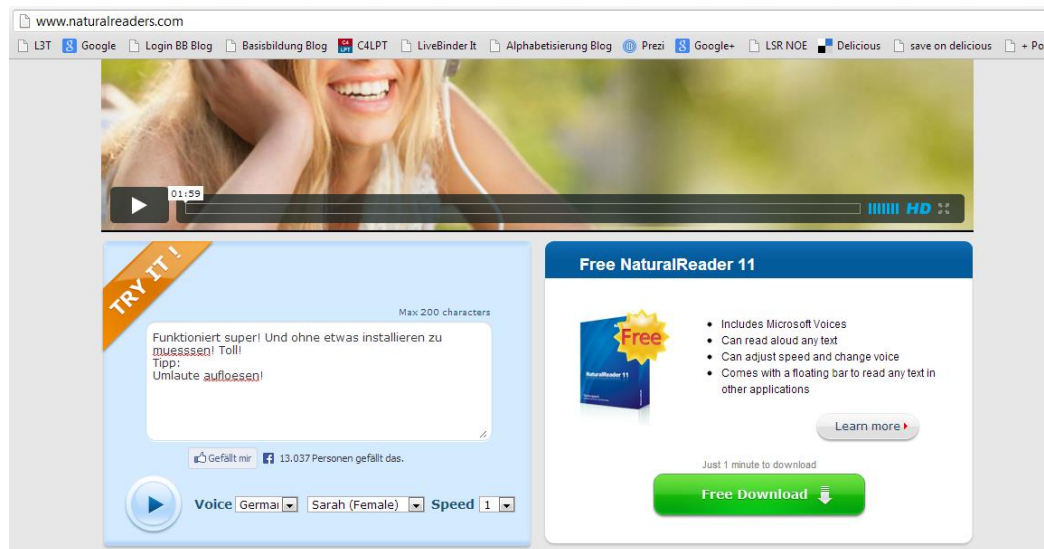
www.naturalreaders.com

L3T Google Login BB Blog Basisbildung Blog C4LPT LiveBinder It Alphabetisierung Blog Prezi Google+ LSR NOE Delicious save on delicious + Po

01:59

HD

TRY IT!

Max 200 characters

Funktioniert super! Und ohne etwas installieren zu muesssen! Toll!
Tipp:
Umlaute aufloesen!

Gefällt mir 13.037 Personen gefällt das.

Voice Germa Sarah (Female) Speed 1

Free NaturalReader 11

Free

NaturalReader 11

- Includes Microsoft Voices
- Can read aloud any text
- Can adjust speed and change voice
- Comes with a floating bar to read any text in other applications

Learn more

Just 1 minute to download

Free Download